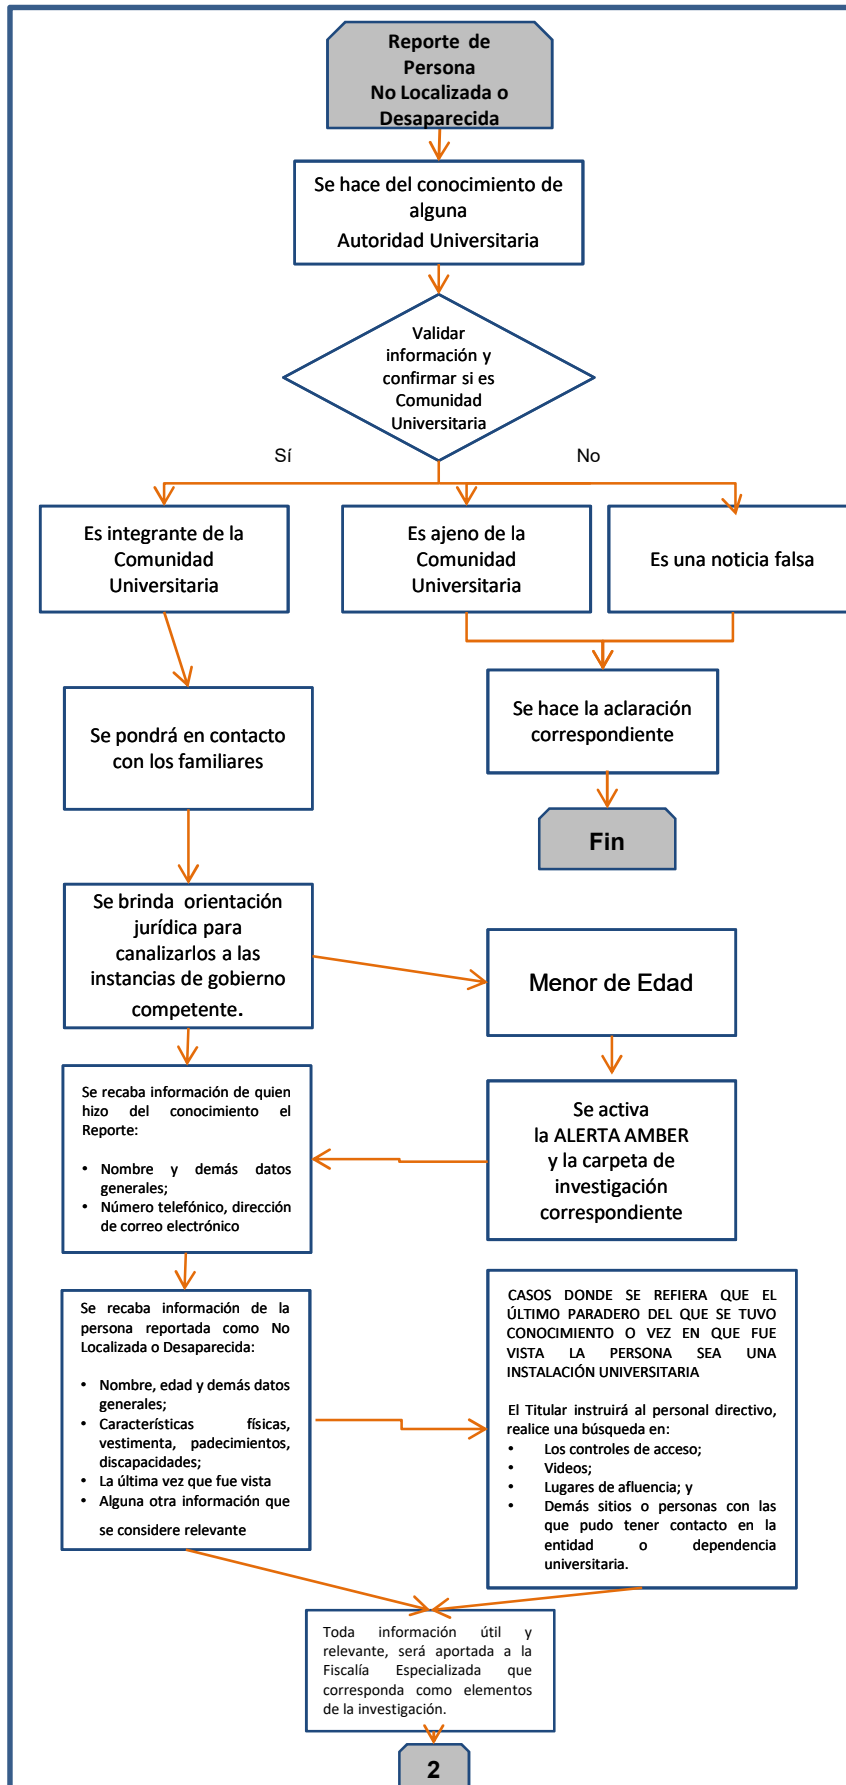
Reporte de Persona No Localizada o Desaparecida

Se hace del conocimiento de alguna Autoridad Universitaria

Validar información y confirmar si es Comunidad Universitaria

Sí

No

Es integrante de la Comunidad Universitaria

Es ajeno de la Comunidad Universitaria

Es una noticia falsa

Se pondrá en contacto con los familiares

Se hace la aclaración correspondiente

Fin

Se brinda orientación jurídica para canalizarlos a las instancias de gobierno competente.

Menor de Edad

Se recaba información de quien hizo del conocimiento el Reporte:

• Nombre y demás datos generales;
• Número telefónico, dirección de correo electrónico

Se activa la ALERTA AMBER y la carpeta de investigación correspondiente

Se recaba información de la persona reportada como No Localizada o Desaparecida:

• Nombre, edad y demás datos generales;
• Características físicas, vestimenta, padecimientos, discapacidades;
• La última vez que fue vista
• Alguna otra información que se considere relevante

CASOS DONDE SE REFIERA QUE EL ÚLTIMO PARADERO DEL QUE SE TUVO CONOCIMIENTO O VEZ EN QUE FUE VISTA LA PERSONA SEA UNA INSTALACIÓN UNIVERSITARIA

El Titular instruirá al personal directivo, realice una búsqueda en:
• Los controles de acceso;
• Videos;
• Lugares de afluencia; y
• Demás sitios o personas con las que pudo tener contacto en la entidad o dependencia universitaria.

Toda información útil y relevante, será aportada a la Fiscalía Especializada que corresponda como elementos de la investigación.

2